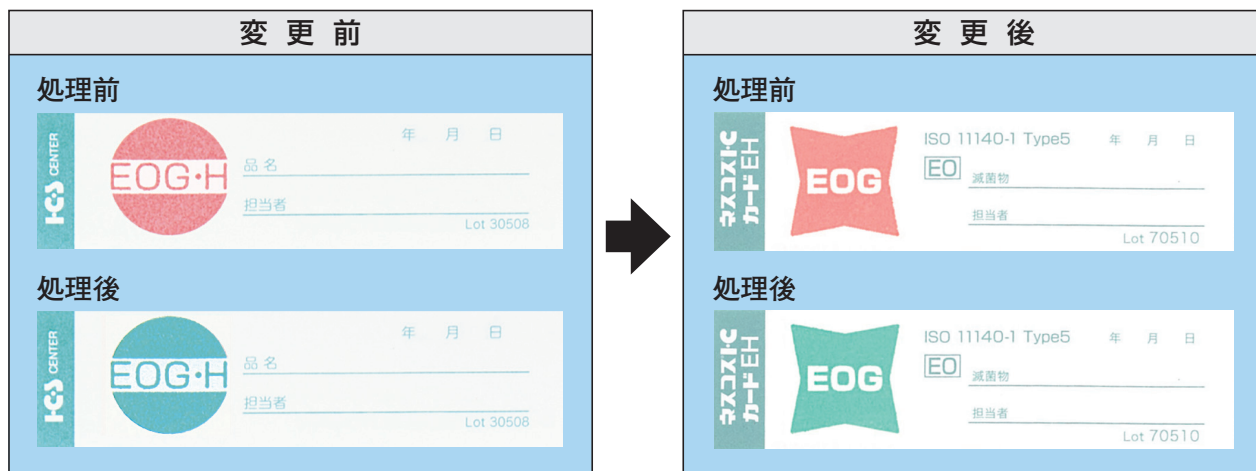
変更前

処理前

CENTER

EOG·H

年 月 日

品名

担当者

Lot 30508

処理後

CENTER

EOG·H

年 月 日

品名

担当者

Lot 30508

変更後

処理前

ネスコスト・C カードEH

EOG

ISO 11140-1 Type5 年 月 日

EO 滅菌物

担当者

Lot 70510

処理後

ネスコスト・C カードEH

EOG

ISO 11140-1 Type5 年 月 日

EO 滅菌物

担当者

Lot 70510